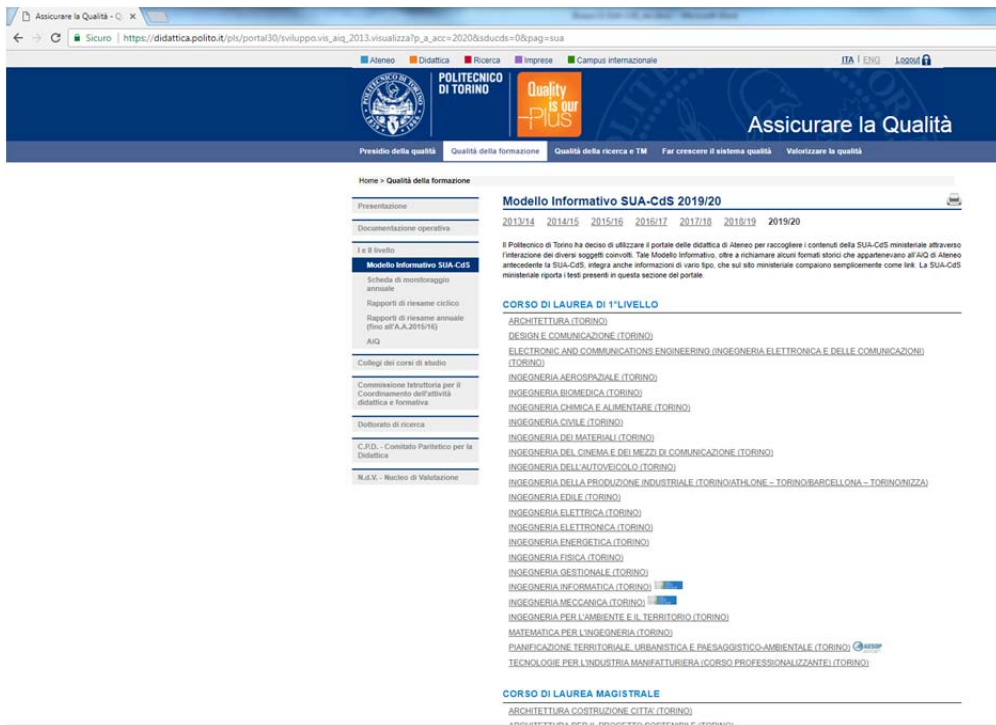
Assicurare la Qualità - Q ×

Sicuro | https://didattica.polito.it/pls/portal30/sviluppo.vis_aiq_2013.visualizza?p_a_acc=2020&sducds=0&pag=sua

Ateneo Didattica Ricerca Imprese Campus internazionale ITA | ENG Logout

POLITECNICO DI TORINO

Quality is our Plus

Assicurare la Qualità

Presidio della qualità | Qualità della formazione | Qualità della ricerca e TM | Far crescere il sistema qualità | Valorizzare la qualità

Home > Qualità della formazione

Presentazione
Documentazione operativa
I e II livello
Modello Informativo SUA-CdS
Scheda di monitoraggio annuale
Rapporti di riesame ciclico
Rapporti di riesame annuale (fino all'A.A.2015/16)
AIQ
Collegi dei corsi di studio
Commissione Istruttoria per il Coordinamento dell'attività didattica e formativa
Dottorato di ricerca
C.P.D. - Comitato Paritetico per la Didattica
N.d.V. - Nucleo di Valutazione

Modello Informativo SUA-CdS 2019/20

2013/14 2014/15 2015/16 2016/17 2017/18 2018/19 2019/20

Il Politecnico di Torino ha deciso di utilizzare il portale delle didattica di Ateneo per raccogliere i contenuti della SUA-CdS ministeriale attraverso l'interazione dei diversi soggetti coinvolti. Tale Modello Informativo, oltre a richiamare alcuni formati storici che appartenevano all'AiQ di Ateneo antecedente la SUA-CdS, integra anche informazioni di vario tipo, che sul sito ministeriale compaiono semplicemente come link. La SUA-CdS ministeriale riporta i testi presenti in questa sezione del portale.

CORSO DI LAUREA DI 1°LIVELLO

ARCHITETTURA (TORINO)
DESIGN E COMUNICAZIONE (TORINO)
ELECTRONIC AND COMMUNICATIONS ENGINEERING (INGEGNERIA ELETTRONICA E DELLE COMUNICAZIONI) (TORINO)
INGEGNERIA AEROSPAZIALE (TORINO)
INGEGNERIA BIOMEDICA (TORINO)
INGEGNERIA CHIMICA E ALIMENTARE (TORINO)
INGEGNERIA CIVILE (TORINO)
INGEGNERIA DEI MATERIALI (TORINO)
INGEGNERIA DEL CINEMA E DEI MEZZI DI COMUNICAZIONE (TORINO)
INGEGNERIA DELL'AUTOVEICOLO (TORINO)
INGEGNERIA DELLA PRODUZIONE INDUSTRIALE (TORINO/ATHLONE – TORINO/BARCELLONA – TORINO/NIZZA)
INGEGNERIA EDILE (TORINO)
INGEGNERIA ELETTRICA (TORINO)
INGEGNERIA ELETTRONICA (TORINO)
INGEGNERIA ENERGETICA (TORINO)
INGEGNERIA FISICA (TORINO)
INGEGNERIA GESTIONALE (TORINO)
INGEGNERIA INFORMATICA (TORINO)
INGEGNERIA MECCANICA (TORINO)
INGEGNERIA PER L'AMBIENTE E IL TERRITORIO (TORINO)
MATEMATICA PER L'INGEGNERIA (TORINO)
PIANIFICAZIONE TERRITORIALE, URBANISTICA E PAESAGGISTICO-AMBIENTALE (TORINO) AESOP
TECNOLOGIE PER L'INDUSTRIA MANIFATTURIERA (CORSO PROFESSIONALIZZANTE) (TORINO)

CORSO DI LAUREA MAGISTRALE

ARCHITETTURA COSTRUZIONE CITTA' (TORINO)
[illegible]